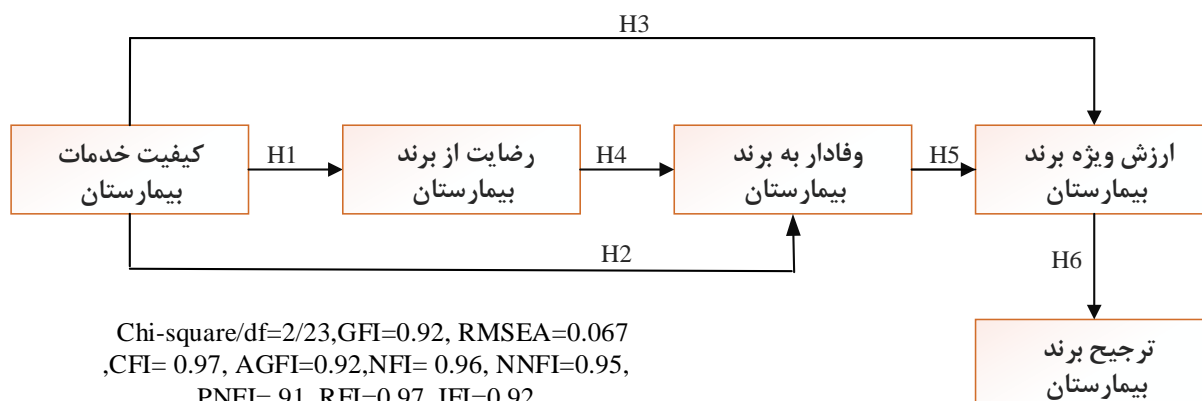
H3

کیفیت خدمات بیمارستان

H1

رضایت از برند بیمارستان

H4

وفادار به برند بیمارستان

H5

ارزش ویژه برند بیمارستان

H2

H6

ترجیح برند بیمارستان

Chi-square/df=2/23,GFI=0.92, RMSEA=0.067 ,CFI= 0.97, AGFI=0.92,NFI= 0.96, NNFI=0.95, PNFI=.91, RFI=0.97, IFI=0.92